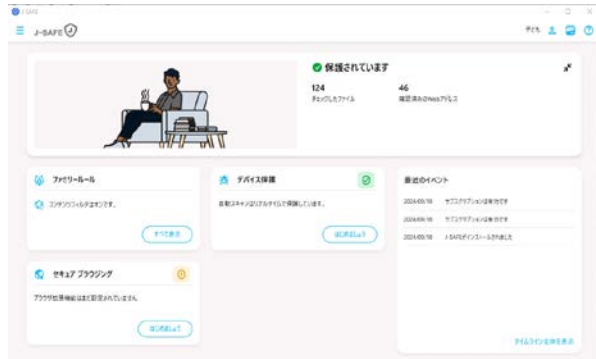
J-SAFE

J-SAFE

デバイス

保護されています

124
チェックしたファイル

46
確認済みのWebアドレス

ファミリールール

コンテンツフィルタはオンです。

すべて表示

デバイス保護

自動スキャンはリアルタイムで保護しています。

はじめましょう

最近のイベント

2024/05/18 サブスクリプションは有効です

2024/04/18 サブスクリプションは有効です

2024/05/18 J-SAFEがインストールされました

セキュア ブラウジング

ブラウザ拡張機能はまだ設定されていません。

はじめましょう

タイムラインを全体表示